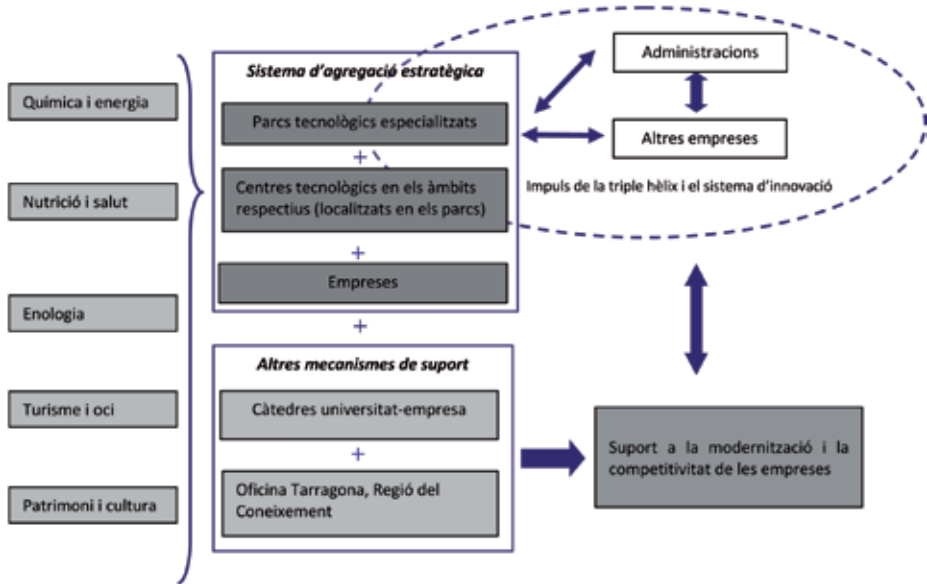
Química i energia

Nutrició i salut

Enologia

Turisme i oci

Patrimoni i cultura

Sistema d'agregació estratègica

Parcs tecnològics especialitzats

+

Centres tecnològics en els àmbits respectius (localitzats en els parcs)

+

Empreses

+

Altres mecanismes de suport

Càtedres universitat-empresa

+

Oficina Tarragona, Regió del Coneixement

Administracions

Altres empreses

Impuls de la triple hèlix i el sistema d'innovació

Suport a la modernització i la competitivitat de les empreses